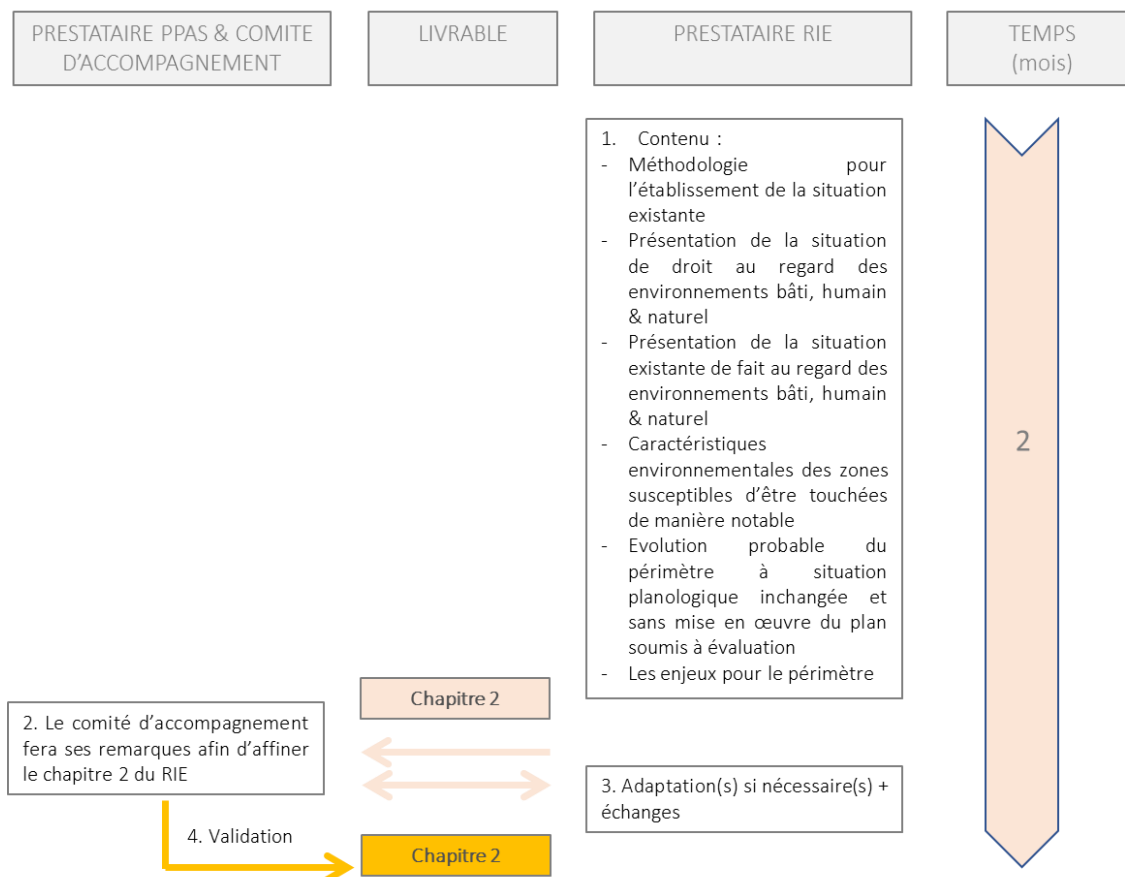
PRESTATAIRE PPAS & COMITE D'ACCOMPAGNEMENT

LIVRABLE

PRESTATAIRE RIE

TEMPS (mois)

1. Contenu :
- Méthodologie pour l'établissement de la situation existante
- Présentation de la situation de droit au regard des environnements bâti, humain & naturel
- Présentation de la situation existante de fait au regard des environnements bâti, humain & naturel
- Caractéristiques environnementales des zones susceptibles d'être touchées de manière notable
- Evolution probable du périmètre à situation planologique inchangée et sans mise en œuvre du plan soumis à évaluation
- Les enjeux pour le périmètre

2

Chapitre 2

2. Le comité d'accompagnement fera ses remarques afin d'affiner le chapitre 2 du RIE

3. Adaptation(s) si nécessaire(s) + échanges

4. Validation

Chapitre 2